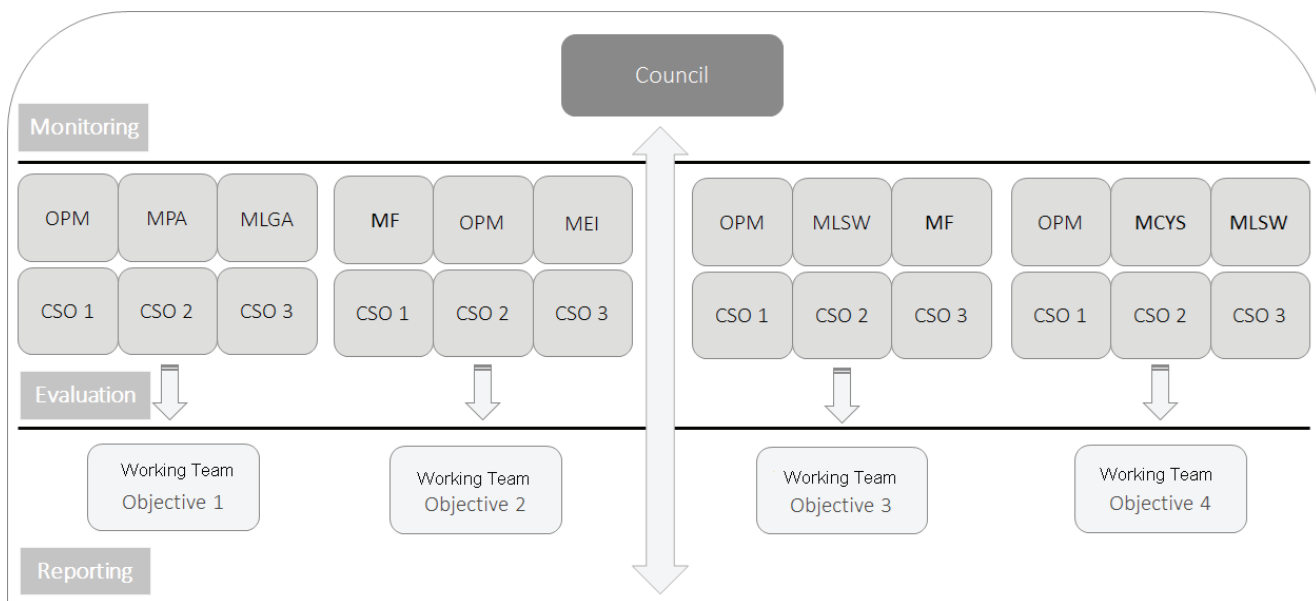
Council

Monitoring

OPM MPA MLGA
CSO 1 CSO 2 CSO 3

MF OPM MEI
CSO 1 CSO 2 CSO 3

OPM MLSW MF
CSO 1 CSO 2 CSO 3

OPM MCYS MLSW
CSO 1 CSO 2 CSO 3

Evaluation

Working Team
Objective 1

Working Team
Objective 2

Working Team
Objective 3

Working Team
Objective 4

Reporting